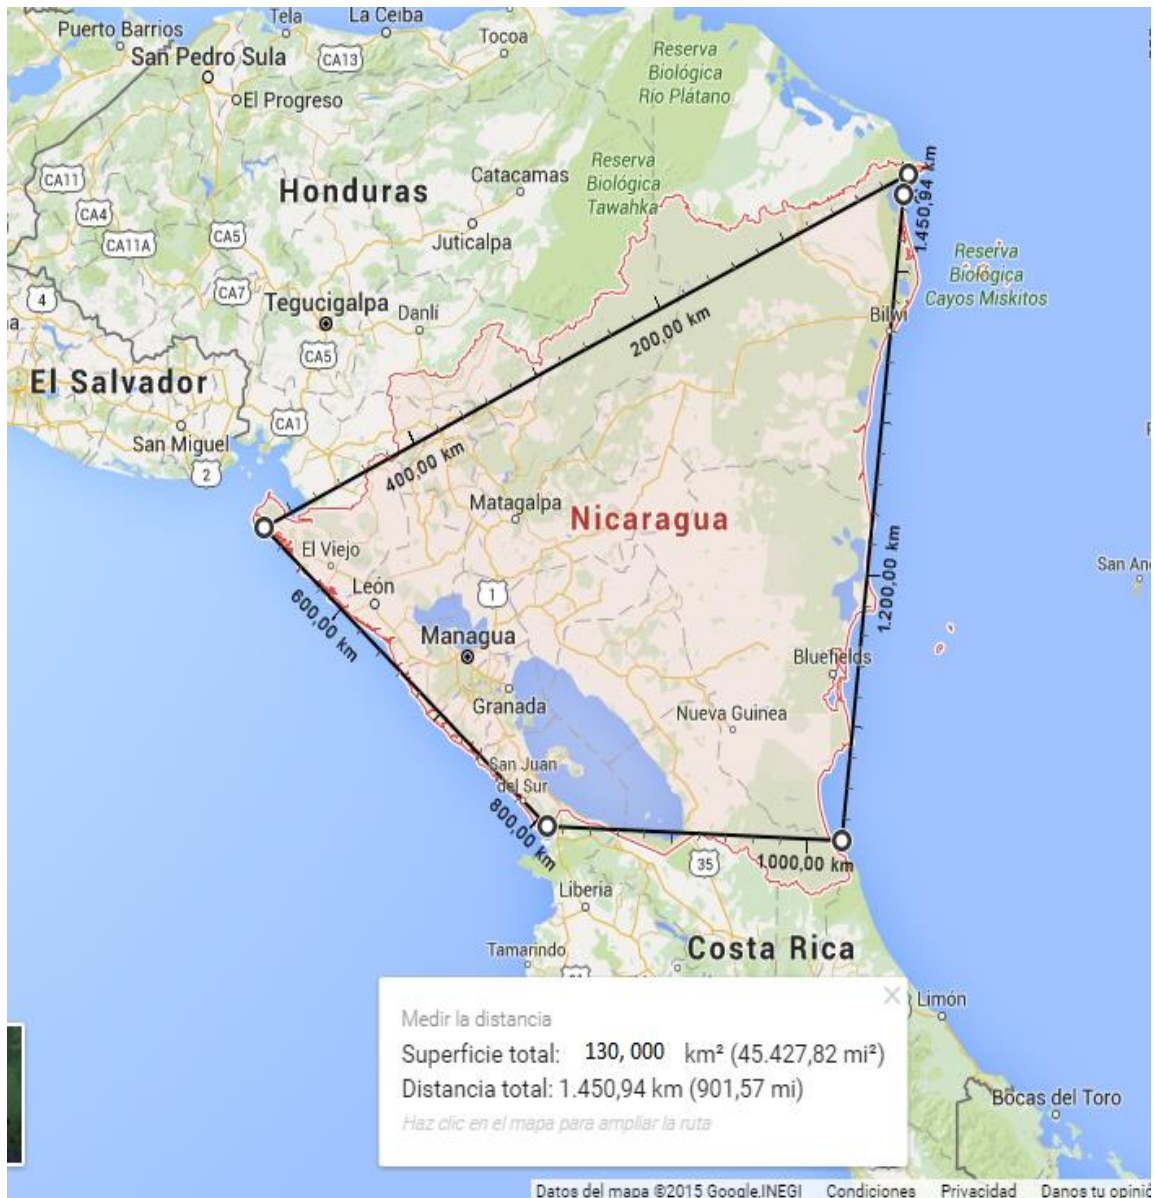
Puerto Barrios
Tela
La Ceiba
Tocoa
San Pedro Sula
CA13
El Progreso
Reserva Biológica Río Plátano
CA11
Honduras
Catacamas
Reserva Biológica Tawahka
CA4
CA5
Juticalpa
CA11A
1.450,94 km
Reserva Biológica Cayos Miskitos
CA7
4
Tegucigalpa
Danlí
Bilwi
200,00 km
CA5
El Salvador
CA1
San Miguel
2
400,00 km
Matagalpa
Nicaragua
El Viejo
San An
León
1
1.200,00 km
600,00 km
Managua
Bluefields
Granada
Nueva Guinea
San Juan del Sur
800,00 km
35
1.000,00 km
Liberia
Tamarindo
Costa Rica
Limón
Medir la distancia
Superficie total: 130, 000 km² (45.427,82 mi²)
Distancia total: 1.450,94 km (901,57 mi)
Haz clic en el mapa para ampliar la ruta
Bocas del Toro
Datos del mapa ©2015 Google,INEGI Condiciones Privacidad Danos tu opinió